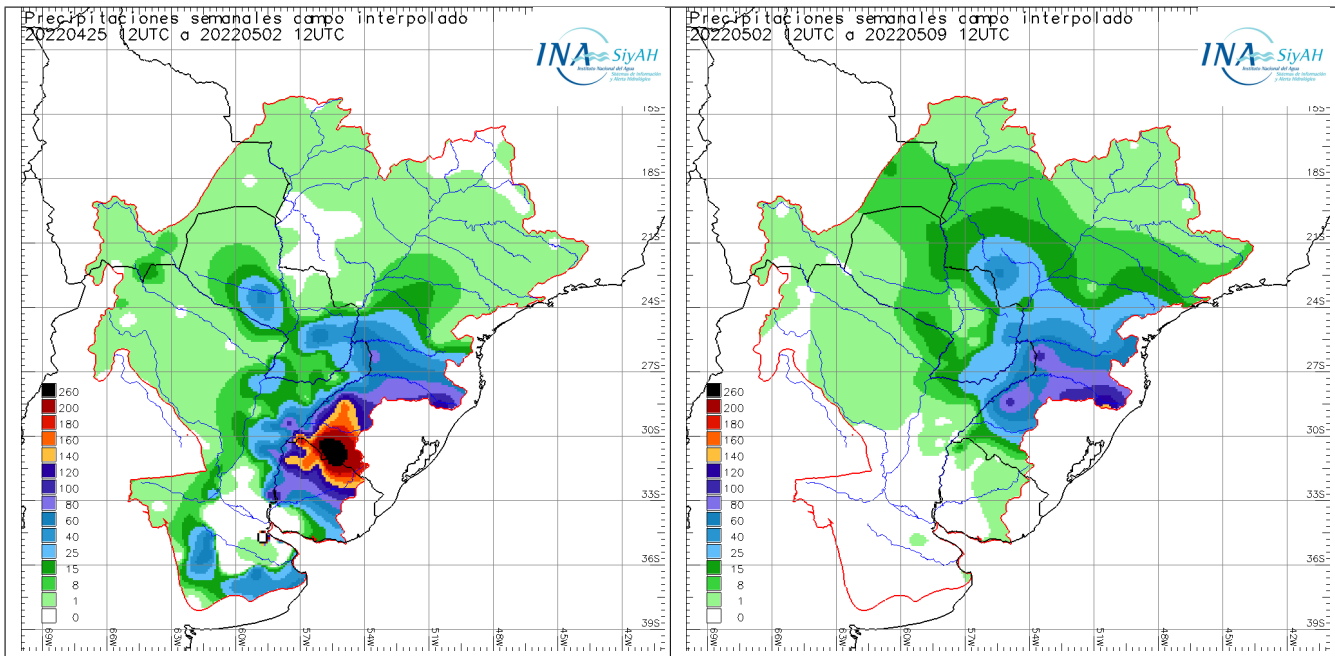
Precipitaciones semanales campo interpolado
20220425 12UTC a 20220502 12UTC

INA SiyAH
Instituto Nacional del Agua
Sistemas de Información y Alerta Hidrológico

15S
18S
21S
24S
27S
30S
33S
36S
39S

260
200
180
160
140
120
100
80
60
40
25
15
8
1
0

69W 66W 63W 60W 57W 54W 51W 48W 45W 42W

Precipitaciones semanales campo interpolado
20220502 12UTC a 20220509 12UTC

INA SiyAH
Instituto Nacional del Agua
Sistemas de Información y Alerta Hidrológico

15S
18S
21S
24S
27S
30S
33S
36S
39S

260
200
180
160
140
120
100
80
60
40
25
15
8
1
0

69W 66W 63W 60W 57W 54W 51W 48W 45W 42W